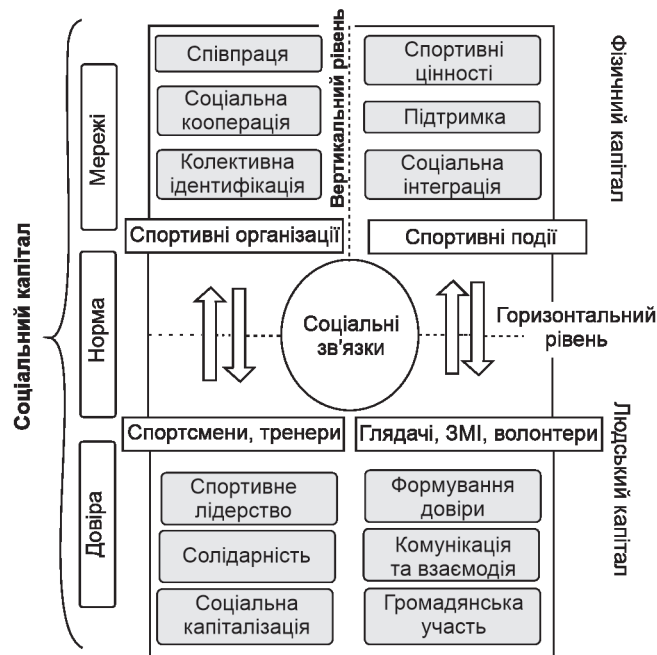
Соціальний капітал

Мережі

Норма

Довіра

Співпраця

Соціальна кооперація

Колективна ідентифікація

Вертикальний рівень

Спортивні цінності

Підтримка

Соціальна інтеграція

Фізичний капітал

Спортивні організації

Спортивні події

Соціальні зв'язки

Горизонтальний рівень

Спортсмени, тренери

Глядачі, ЗМІ, волонтери

Людський капітал

Спортивне лідерство

Солідарність

Соціальна капіталізація

Формування довіри

Комунікація та взаємодія

Громадянська участь